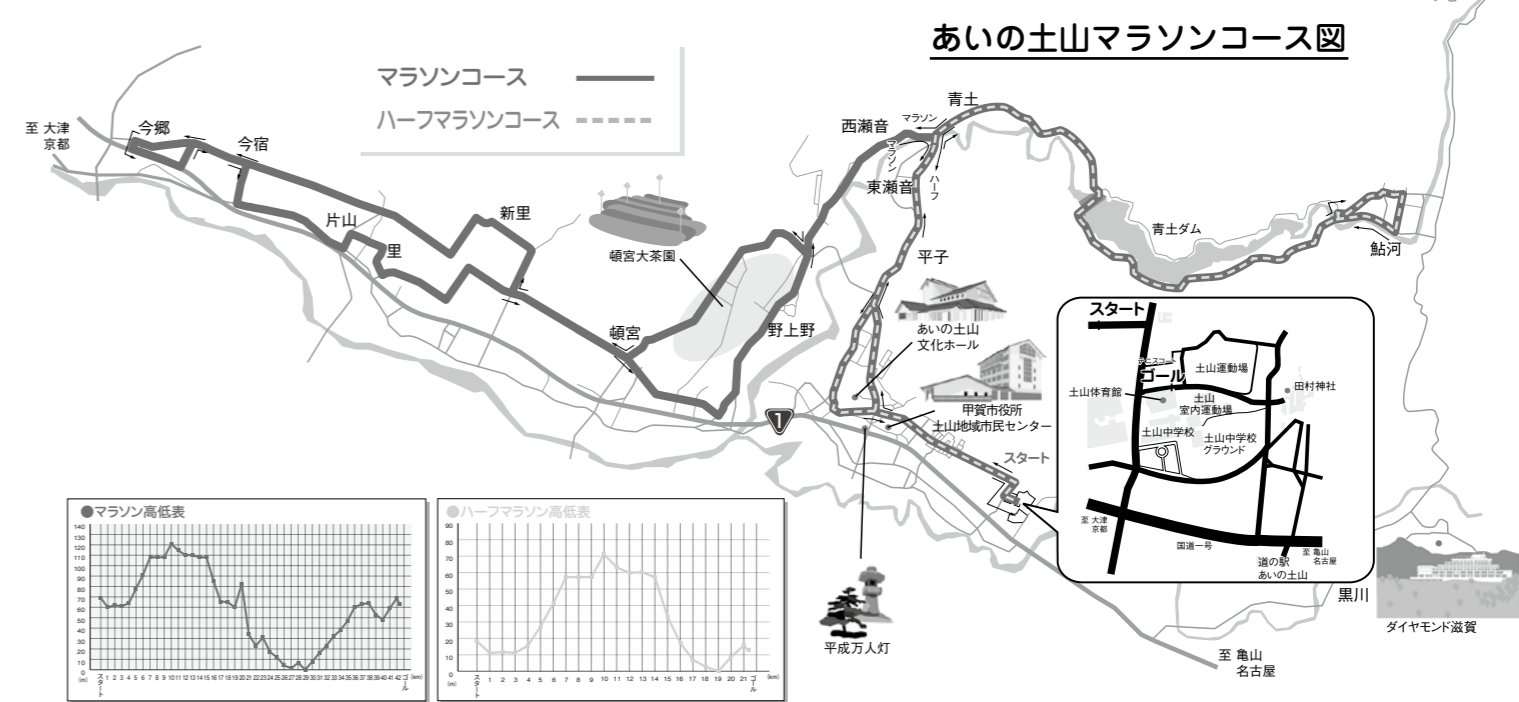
あいの土山マラソンコース図

マラソンコース
ハーフマラソンコース

至 大津
京都

今郷
今宿
片山
里
新里
頓宮大茶園
頓宮
野上野
西瀬音
マラソン
マラソン
青土
東瀬音
ハーフ
青土ダム
鮎河
平子
あいの土山
文化ホール
甲賀市役所
土山地域市民センター
スタート
平成万人灯
黒川
ダイヤモンド滋賀
至 亀山
名古屋
1

スタート
テニスコート
ゴール
土山運動場
田村神社
土山体育館
土山
室内運動場
土山中学校
土山中学校
グラウンド
至 大津
京都
国道一号
至 亀山
名古屋
道の駅
あいの土山

●マラソン高低表
140
130
120
110
100
90
80
70
60
50
40
30
20
10
0
(m)
スタート 1 2 3 4 5 6 7 8 9 10 11 12 13 14 15 16 17 18 19 20 21 22 23 24 25 26 27 28 29 30 31 32 33 34 35 36 37 38 39 40 41 42 ゴール (km)

●ハーフマラソン高低表
90
80
70
60
50
40
30
20
10
0
(m)
スタート 1 2 3 4 5 6 7 8 9 10 11 12 13 14 15 16 17 18 19 20 21 (km)